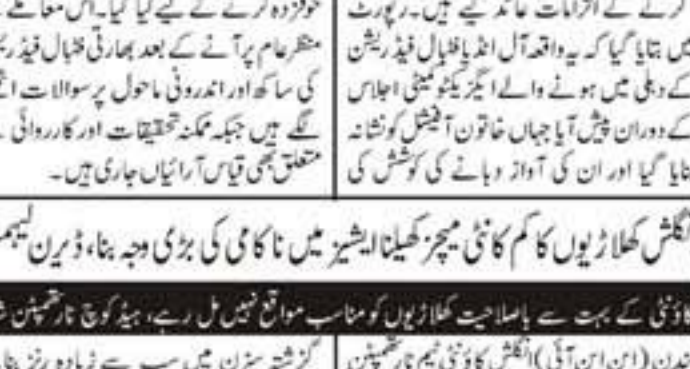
خوفزدہ کرنے کے لیے کیا گیا۔ اس معاملے
منظرعام پر آنے کے بعد بھارتی فٹبال فیڈریشن
کی ساکھ اور اندرونی ماحول پر سوالات اٹھ
رہے ہیں جبکہ ممکنہ تحقیقات اور کارروائی
متعلق بھی قیاس آرائیاں جاری ہیں۔

کرنے کے الزامات عائد کیے ہیں۔ رپورٹ
میں بتایا گیا کہ یہ واقعہ آل انڈیا فٹبال فیڈریشن
کے دہلی میں ہونے والے ایگزیکٹو کمیٹی اجلاس
کے دوران پیش آیا جہاں خاتون آفیشل کو نشانہ
بنایا گیا اور ان کی آواز دبانے کی کوشش کی

انگلش کھلاڑیوں کا کم کاؤنٹی میچز کھیلنا ایشیز میں ناکامی کی بڑی وجہ بنا، ڈیرن لیمن

کاؤنٹی کے بہت سے باصلاحیت کھلاڑیوں کو مناسب مواقع نہیں مل رہے، ہیڈ کوچ نارتھمپٹن شائر

لندن (این این آئی) انگلش کاؤنٹی ٹیم نارتھمپٹن

گزشتہ سیزن میں سب سے زیادہ رنز بنا